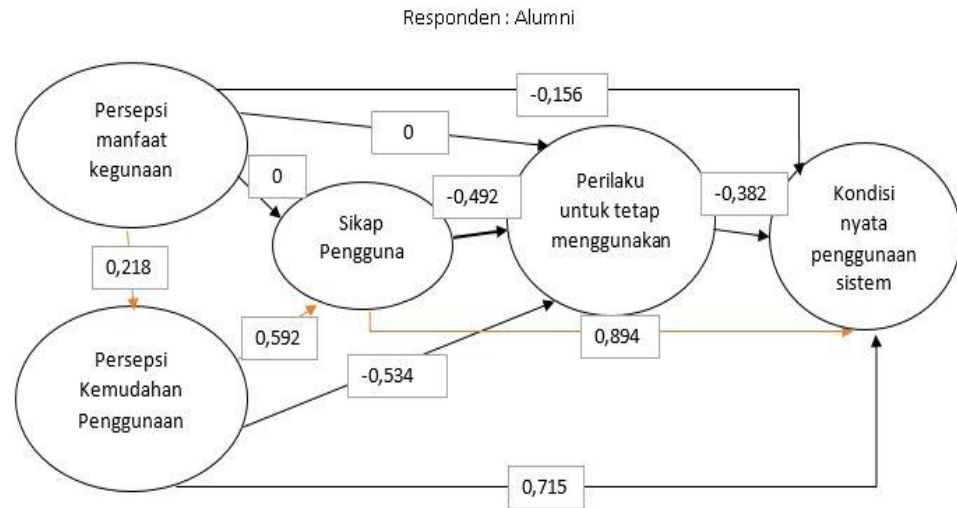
Responden : Alumni

Persepsi manfaat kegunaan

-0,156

0

0

Sikap Pengguna

-0,492

Perilaku untuk tetap menggunakan

-0,382

Kondisi nyata penggunaan sistem

0,218

0,592

0,894

Persepsi Kemudahan Penggunaan

-0,534

0,715